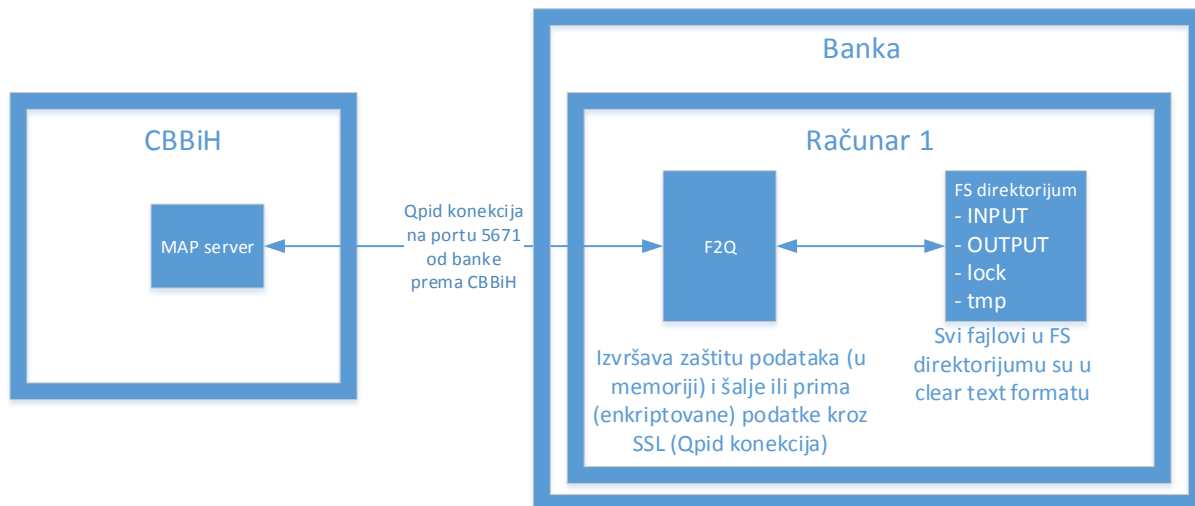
CBBiH

MAP server

Qpid konekcija na portu 5671 od banke prema CBBiH

Banka

Računar 1

F2Q

Izvršava zaštitu podataka (u memoriji) i šalje ili prima (enkriptovane) podatke kroz SSL (Qpid konekcija)

FS direktorijum
- INPUT
- OUTPUT
- lock
- tmp

Svi fajlovi u FS direktorijumu su u clear text formatu